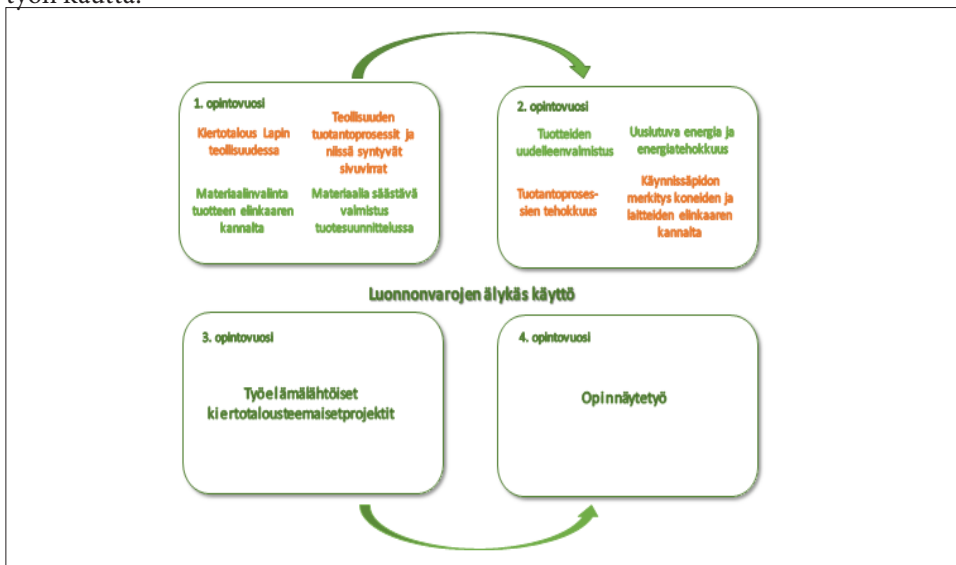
työn kautta.

1. opintovuosi

Kiertotalous Lapin teollisuudessa

Teollisuuden tuotantoprosessit ja niissä syntyvät sivuvirrat

Materiaalinvalinta tuotteen elinkaaren kannalta

Materiaalia säästävä valmistus tuotesuunnittelussa

2. opintovuosi

Tuotteiden uudelleenvalmistus

Uusiutuva energia ja energiatehokkuus

Tuotantoprosessien tehokkuus

Käynnissäpidon merkitys koneiden ja laitteiden elinkaaren kannalta

Luonnonvarojen älykäs käyttö

3. opintovuosi

Työelämälähtöiset kiertotalousteemaisetprojektit

4. opintovuosi

Opinnäytetyö